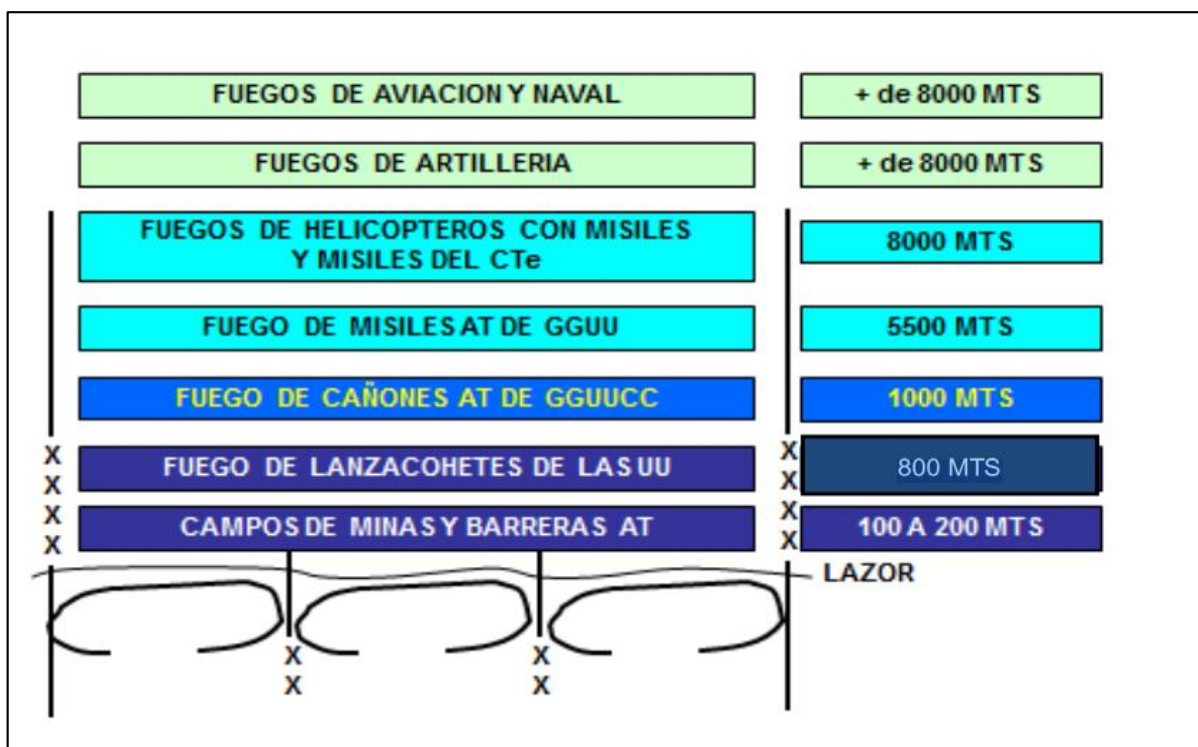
FUEGOS DE AVIACION Y NAVAL

+ de 8000 MTS

FUEGOS DE ARTILLERIA

+ de 8000 MTS

FUEGOS DE HELICOPTEROS CON MISILES Y MISILES DEL CTe

8000 MTS

FUEGO DE MISILES AT DE GGUU

5500 MTS

FUEGO DE CAÑONES AT DE GGUUCC

1000 MTS

X X

FUEGO DE LANZACOHETES DE LAS UU

X X

800 MTS

X X

CAMPOS DE MINAS Y BARRERAS AT

X X

100 A 200 MTS

LAZOR

X X

X X